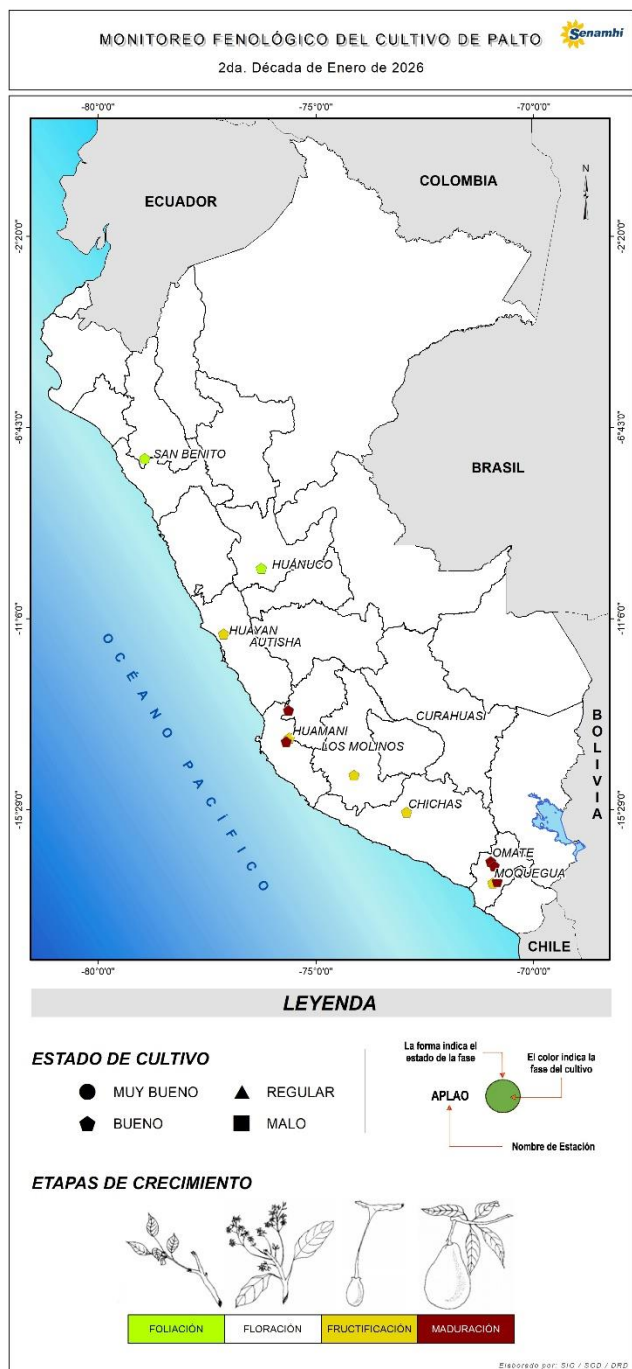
MONITOREO FENOLÓGICO DEL CULTIVO DE PALTO

Senamhi

2da. Década de Enero de 2026

-80°0'0"
-75°0'0"
-70°0'0"

-2°20'0"
-6°43'0"
-11°6'0"
-15°29'0"

N

ECUADOR

COLOMBIA

BRASIL

BOLIVIA

CHILE

OCÉANO PACÍFICO

SAN BENITO

HUÁNUCO

HUAYAN AUTISHA

CURAHUASI

HUAMANI

LOS MOLINOS

CHICHAS

OMATE

MOQUEGUA

-80°0'0"
-75°0'0"
-70°0'0"

LEYENDA

ESTADO DE CULTIVO

MUY BUENO
REGULAR
BUENO
MALO

La forma indica el estado de la fase

El color indica la fase del cultivo

APLAO

Nombre de Estación

ETAPAS DE CRECIMIENTO

| FOLIACIÓN | FLORACIÓN | FRUCTIFICACIÓN | MADURACIÓN |
|---|---|---|---|

Elaborado por: SIG / SGD / DRD